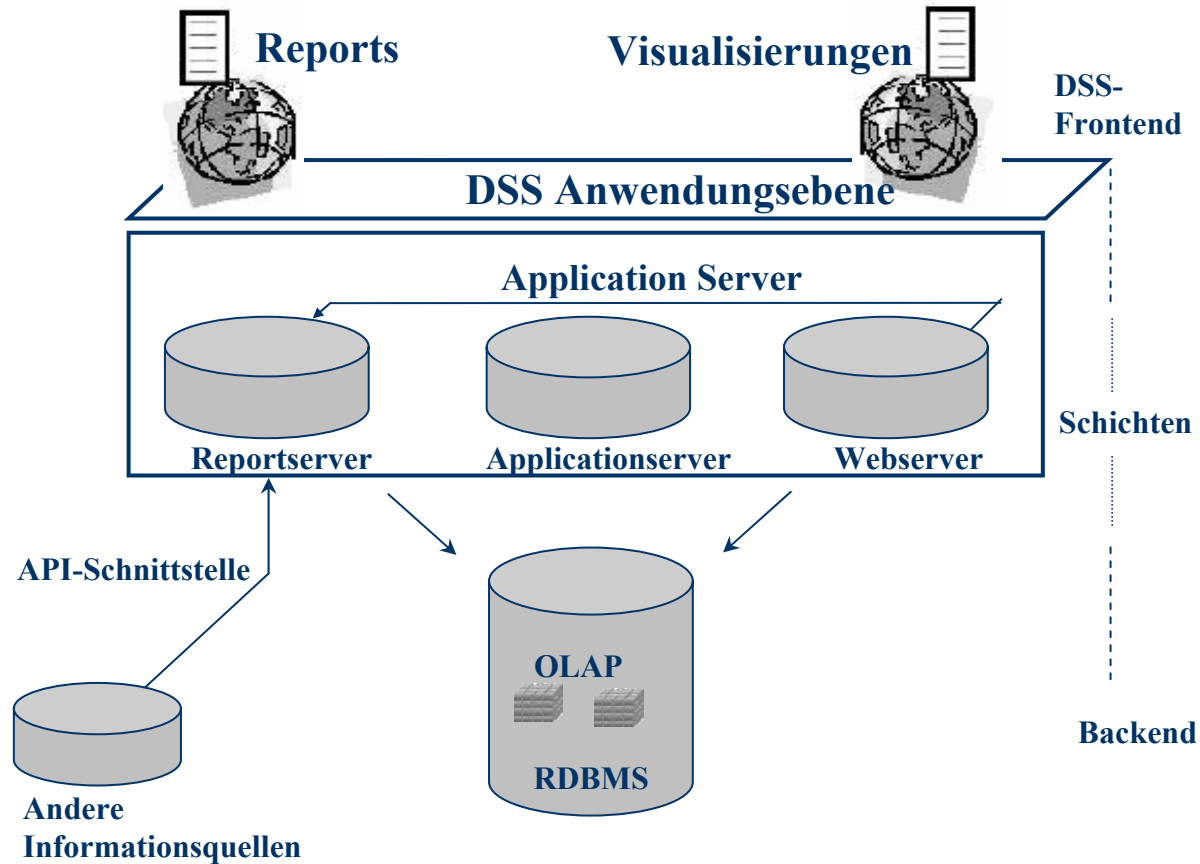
Reports

Visualisierungen

DSS-Frontend

DSS Anwendungsebene

Application Server

Reportserver

Applicationserver

Webserver

Schichten

API-Schnittstelle

OLAP

RDBMS

Backend

Andere Informationsquellen